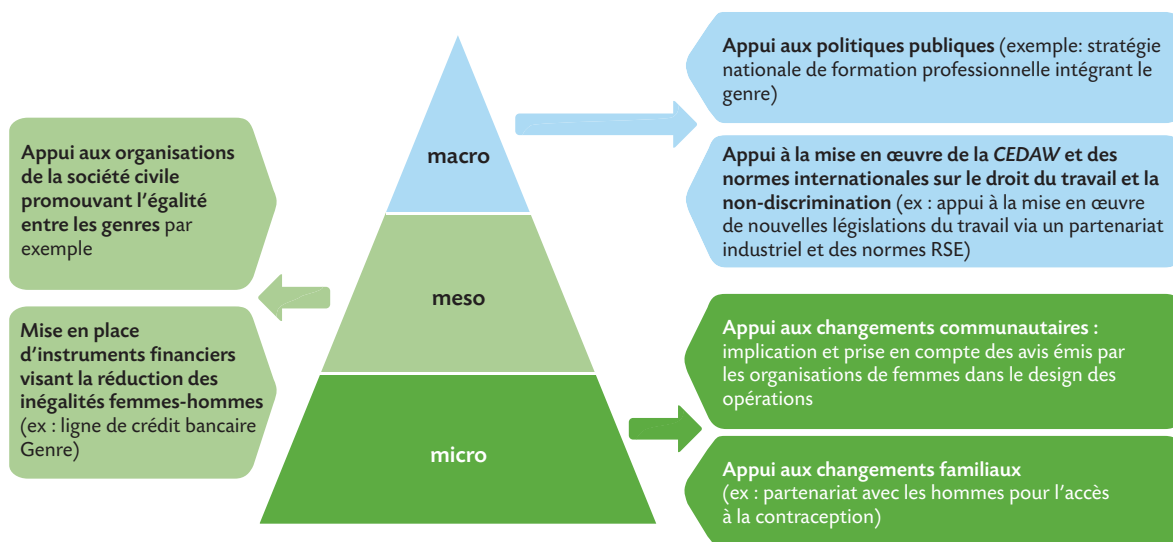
Appui aux organisations de la société civile promouvant l'égalité entre les genres par exemple

Mise en place d'instruments financiers visant la réduction des inégalités femmes-hommes (ex : ligne de crédit bancaire Genre)

macro

meso

micro

Appui aux politiques publiques (exemple: stratégie nationale de formation professionnelle intégrant le genre)

Appui à la mise en œuvre de la CEDAW et des normes internationales sur le droit du travail et la non-discrimination (ex : appui à la mise en œuvre de nouvelles législations du travail via un partenariat industriel et des normes RSE)

Appui aux changements communautaires : implication et prise en compte des avis émis par les organisations de femmes dans le design des opérations

Appui aux changements familiaux (ex : partenariat avec les hommes pour l'accès à la contraception)